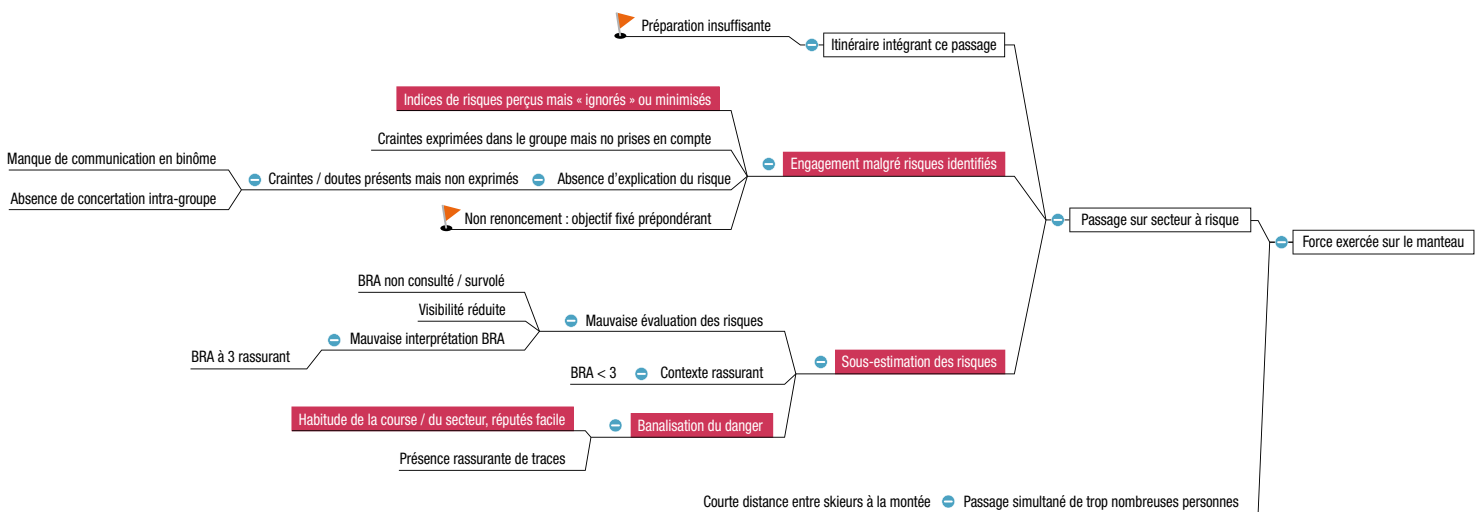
Préparation insuffisante

Itinéraire intégrant ce passage

Indices de risques perçus mais « ignorés » ou minimisés

Craintes exprimées dans le groupe mais no prises en compte

Manque de communication en binôme

Craintes / doutes présents mais non exprimés

Absence d'explication du risque

Engagement malgré risques identifiés

Absence de concertation intra-groupe

Non renoncement : objectif fixé prépondérant

Passage sur secteur à risque

Force exercée sur le manteau

BRA non consulté / survolé

Visibilité réduite

Mauvaise évaluation des risques

Mauvaise interprétation BRA

BRA à 3 rassurant

Sous-estimation des risques

BRA < 3

Contexte rassurant

Habitude de la course / du secteur, réputés facile

Banalisation du danger

Présence rassurante de traces

Courte distance entre skieurs à la montée

Passage simultané de trop nombreuses personnes